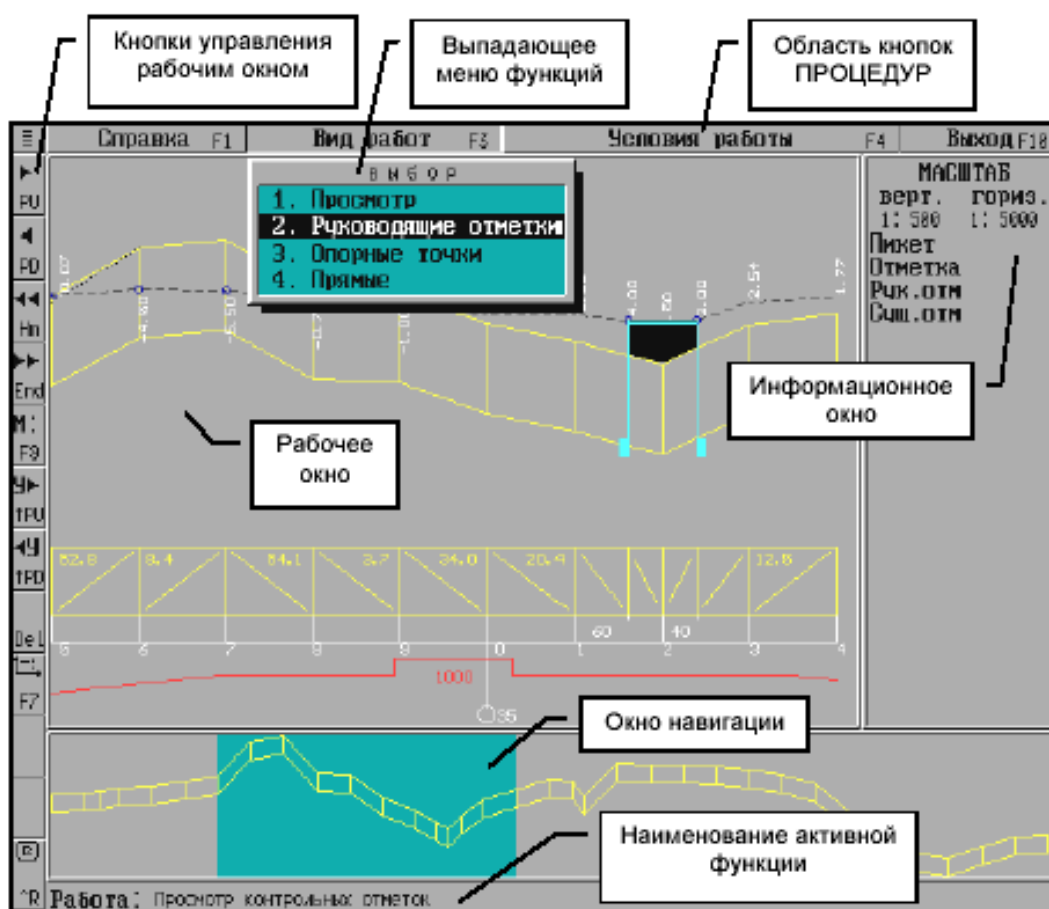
Кнопки управления рабочим окном

Выпадающее меню функций

Область кнопок ПРОЦЕДУР

Справка F1 Вид работ F3 Условия работы F4 Выход F10

ВЫБОР
1. Просмотр
2. Руководящие отметки
3. Опорные точки
4. Прямые

МАСШТАБ
верт. гориз.
1: 500 1: 5000
Пикет
Отметка
Рук.отм
Сущ.отм

PU
PD
Hn
End
M:
F9
tPU
tPD
Del
F7
^R

Рабочее окно

Информационное окно

62.8 8.4 84.1 3.7 34.0 20.4 12.8
60 40
6 6 7 8 9 0 1 2 3 4
1000
35

Окно навигации

Наименование активной функции

Работа: Просмотр контрольных отметок